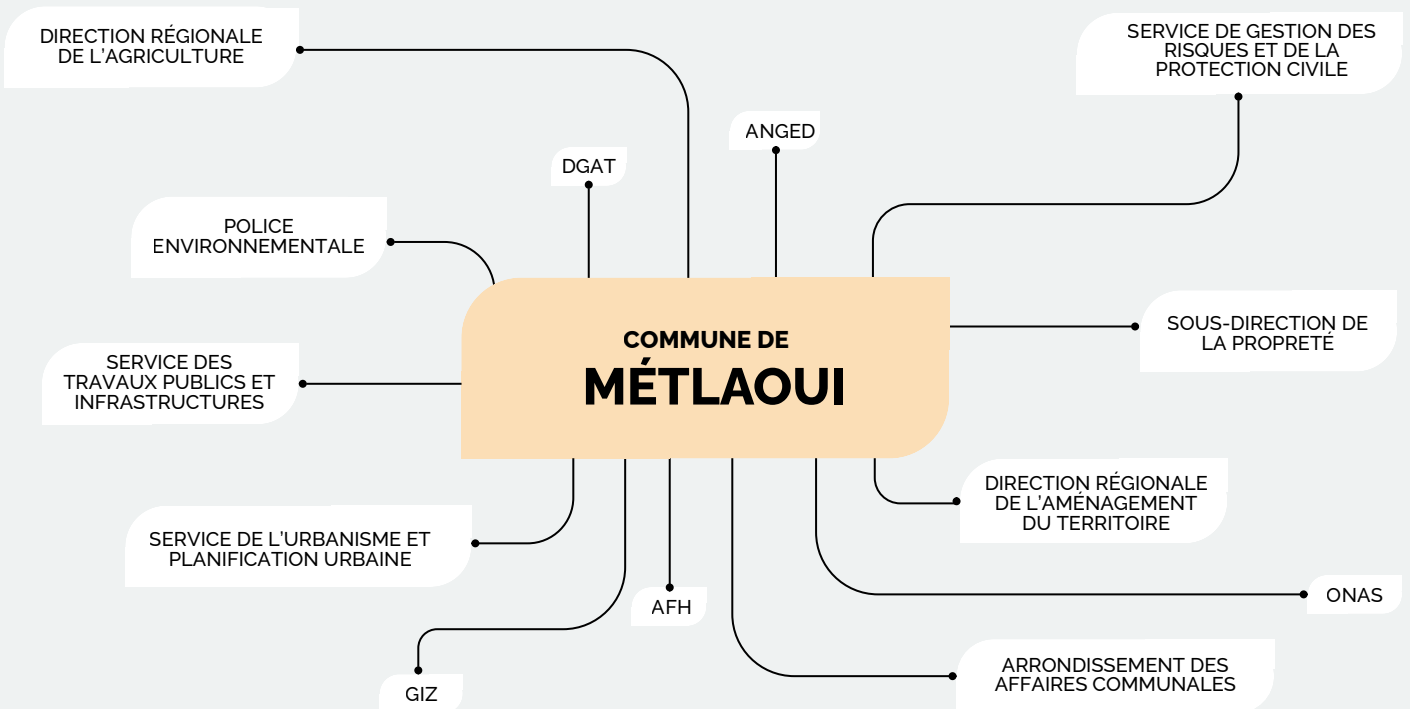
DIRECTION RÉGIONALE DE L'AGRICULTURE

SERVICE DE GESTION DES RISQUES ET DE LA PROTECTION CIVILE

ANGED

DGAT

POLICE ENVIRONNEMENTALE

COMMUNE DE

MÉTLAOUI

SOUS-DIRECTION DE LA PROPRETÉ

SERVICE DES TRAVAUX PUBLICS ET INFRASTRUCTURES

DIRECTION RÉGIONALE DE L'AMÉNAGEMENT DU TERRITOIRE

SERVICE DE L'URBANISME ET PLANIFICATION URBAINE

ONAS

AFH

ARRONDISSEMENT DES AFFAIRES COMMUNALES

GIZ